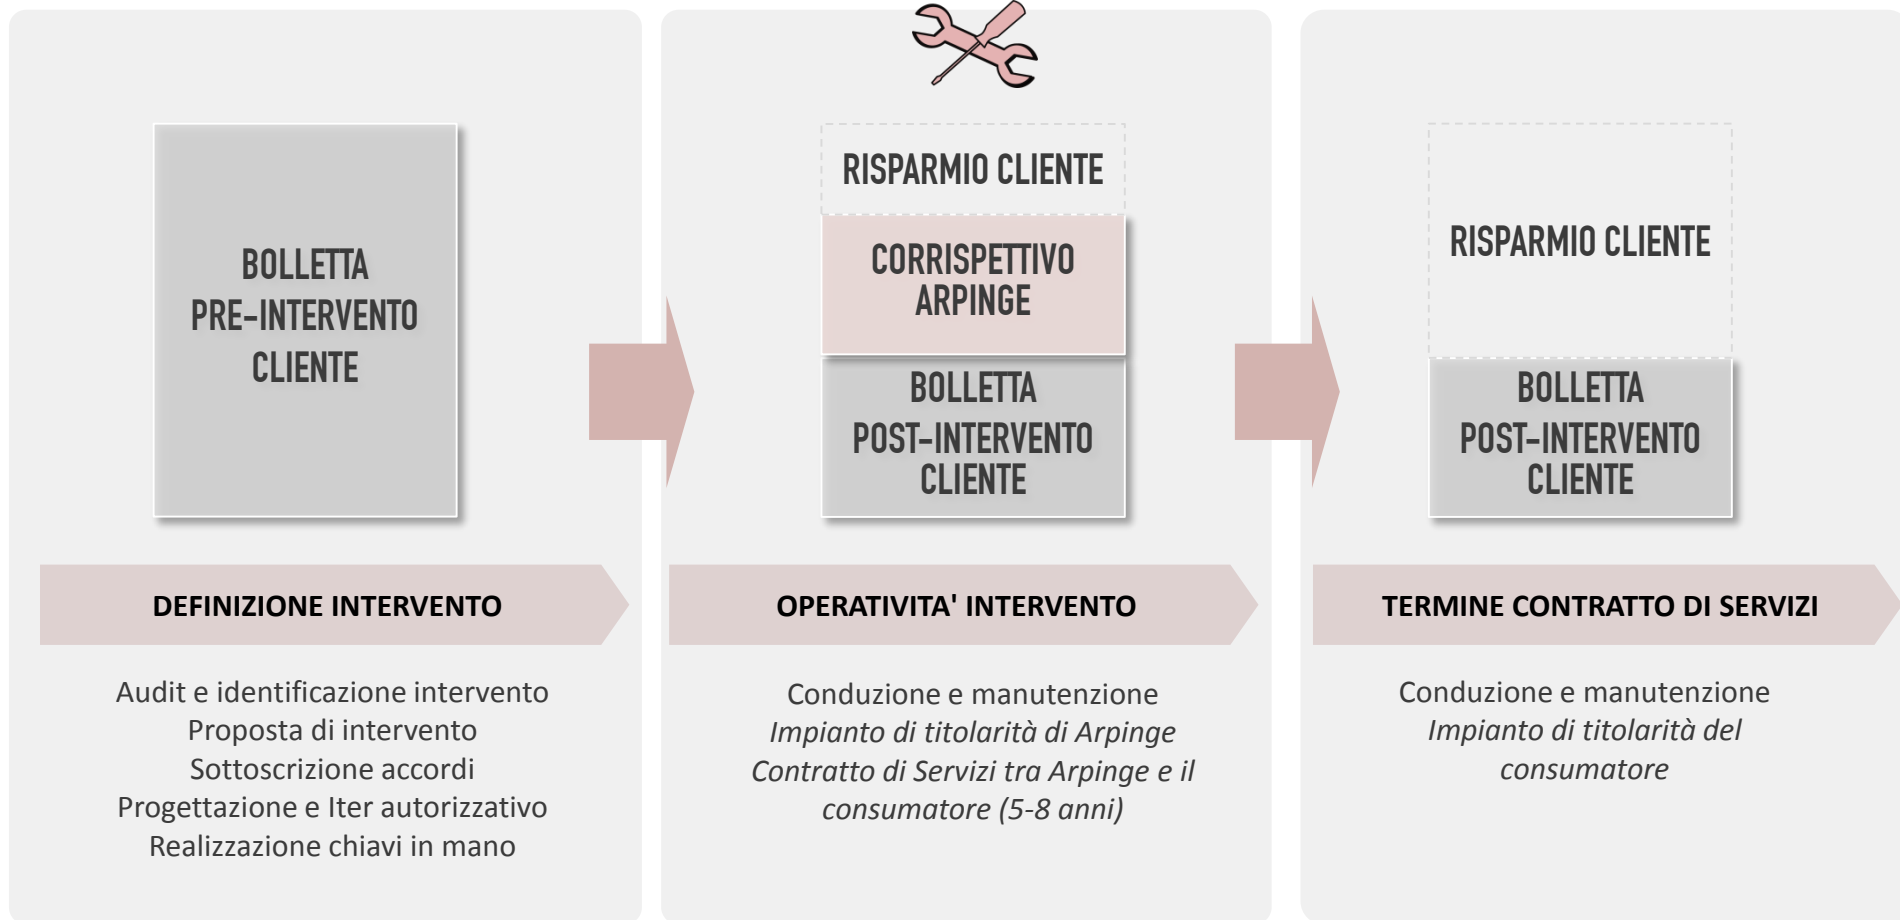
BOLLETTA PRE-INTERVENTO CLIENTE

DEFINIZIONE INTERVENTO

Audit e identificazione intervento
Proposta di intervento
Sottoscrizione accordi
Progettazione e Iter autorizzativo
Realizzazione chiavi in mano

RISPARMIO CLIENTE

CORRISPETTIVO ARPINGE

BOLLETTA POST-INTERVENTO CLIENTE

OPERATIVITA' INTERVENTO

Conduzione e manutenzione
*Impianto di titolarità di Arpinge*
*Contratto di Servizi tra Arpinge e il consumatore (5-8 anni)*

RISPARMIO CLIENTE

BOLLETTA POST-INTERVENTO CLIENTE

TERMINE CONTRATTO DI SERVIZI

Conduzione e manutenzione
*Impianto di titolarità del consumatore*